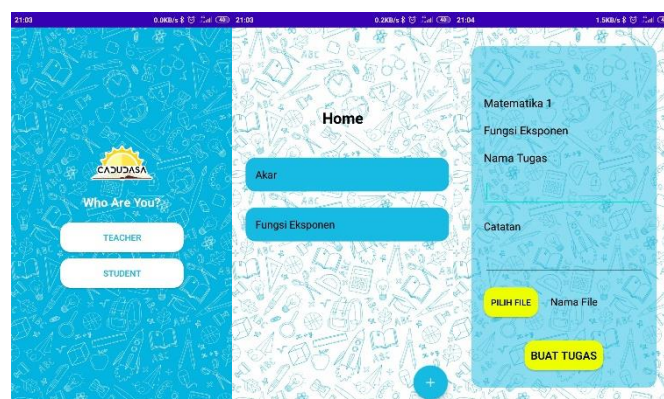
21:03 0.0KB/s 48

CADUDASA

Who Are You?

TEACHER

STUDENT

21:03 0.2KB/s 48

Home

Akar

Fungsi Eksponen

+

21:04 1.5KB/s 48

Matematika 1

Fungsi Eksponen

Nama Tugas

Catatan

PILIH FILE

Nama File

BUAT TUGAS